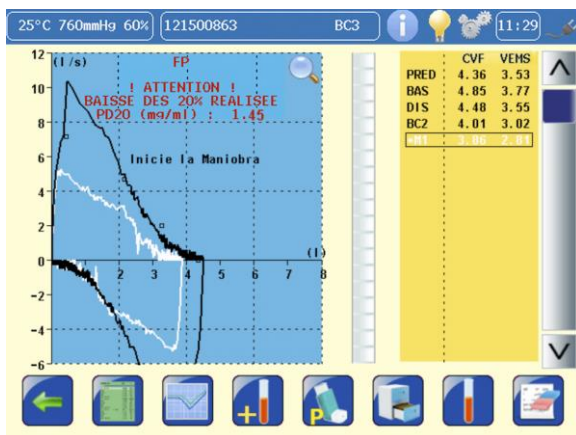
25°C 760mmHg 60% 121500863 BC3 11:29

12 (l/s) FP

! ATTENTION !
BAISSE DES 20% REALISEE
PD20 (mg/ml) : 1.45

Inicie la Maniobra

10
8
6
4
2
0
-2
-4
-6
1 2 3 4 5 6 7 8 (l)

| | CVF | VEMS |
|---|---|---|
| PRED | 4.36 | 3.53 |
| BAS | 4.85 | 3.77 |
| DIS | 4.48 | 3.55 |
| BC2 | 4.01 | 3.02 |
| *M1 | 3.86 | 2.81 |

P